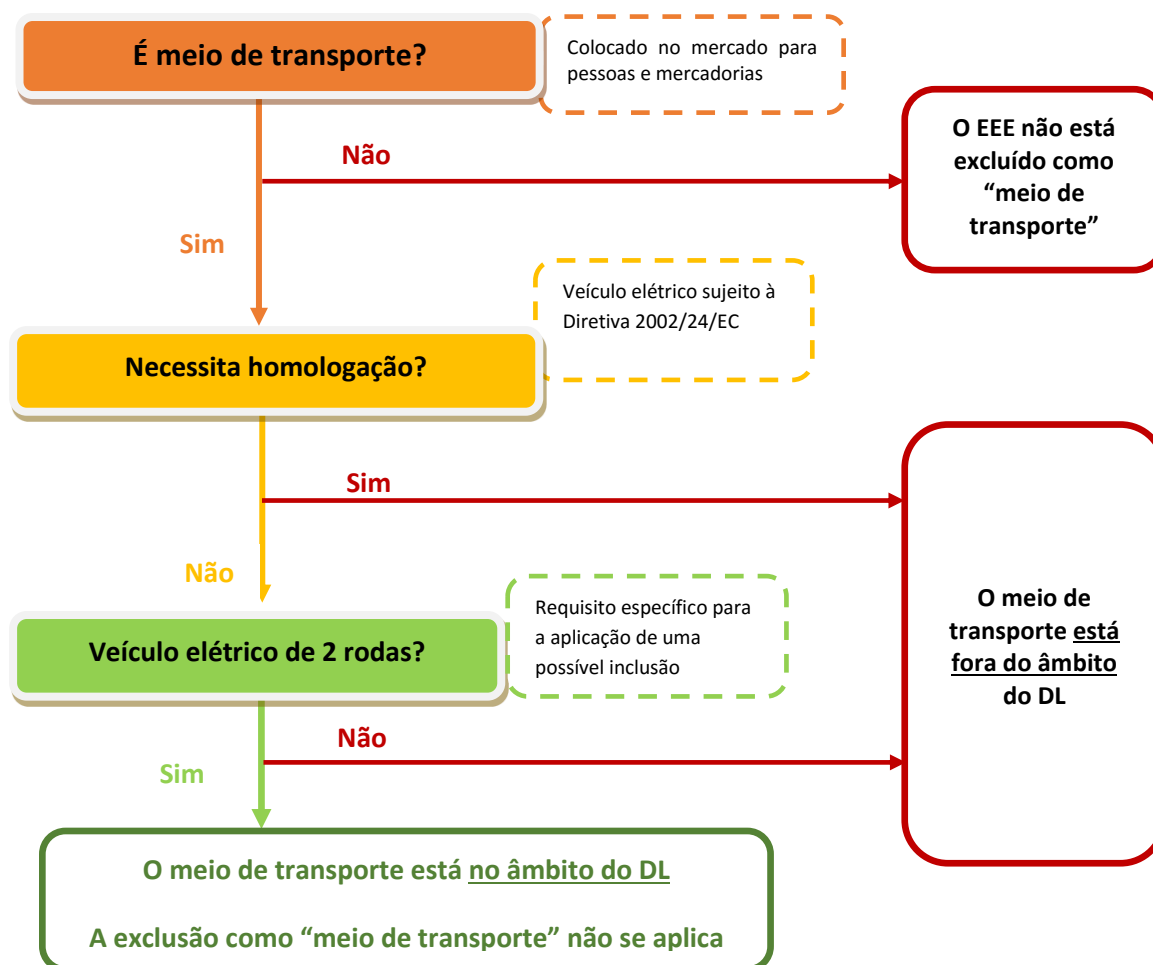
É meio de transporte?

Colocado no mercado para pessoas e mercadorias

Não

O EEE não está excluído como “meio de transporte”

Sim

Veículo elétrico sujeito à Diretiva 2002/24/EC

Necessita homologação?

Sim

Não

Requisito específico para a aplicação de uma possível inclusão

Veículo elétrico de 2 rodas?

O meio de transporte está fora do âmbito do DL

Não

Sim

O meio de transporte está no âmbito do DL

A exclusão como “meio de transporte” não se aplica